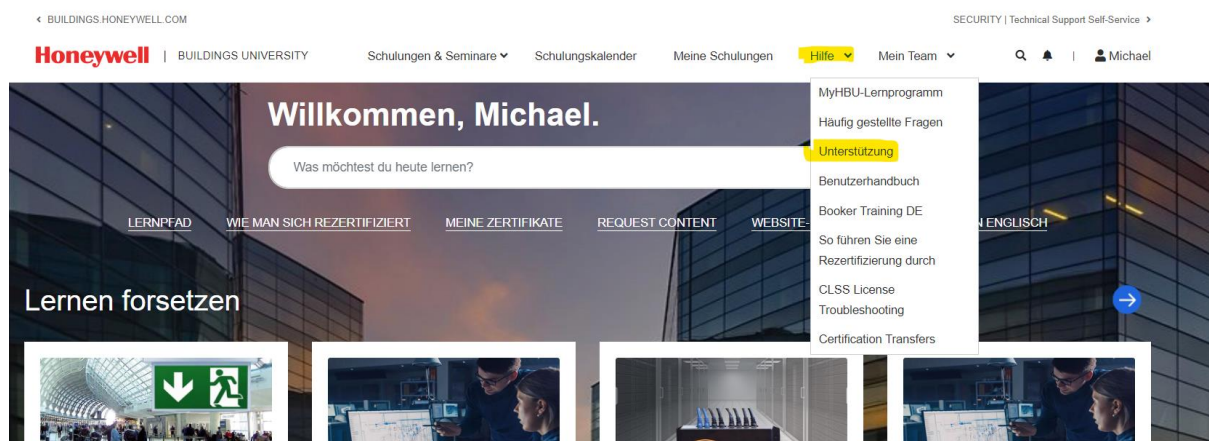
‹ BUILDINGS.HONEYWELL.COM

SECURITY | Technical Support Self-Service ›

Honeywell | BUILDINGS UNIVERSITY

Schulungen & Seminare

Schulungskalender

Meine Schulungen

Hilfe

Mein Team

Michael

Willkommen, Michael.

Was möchtest du heute lernen?

LERNPFAD

WIE MAN SICH REZERTIFIZIERT

MEINE ZERTIFIKATE

REQUEST CONTENT

WEBSITE-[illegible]

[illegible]N ENGLISCH

MyHBU-Lernprogramm

Häufig gestellte Fragen

Unterstützung

Benutzerhandbuch

Booker Training DE

So führen Sie eine Rezertifizierung durch

CLSS License Troubleshooting

Certification Transfers

Lernen forsetzen